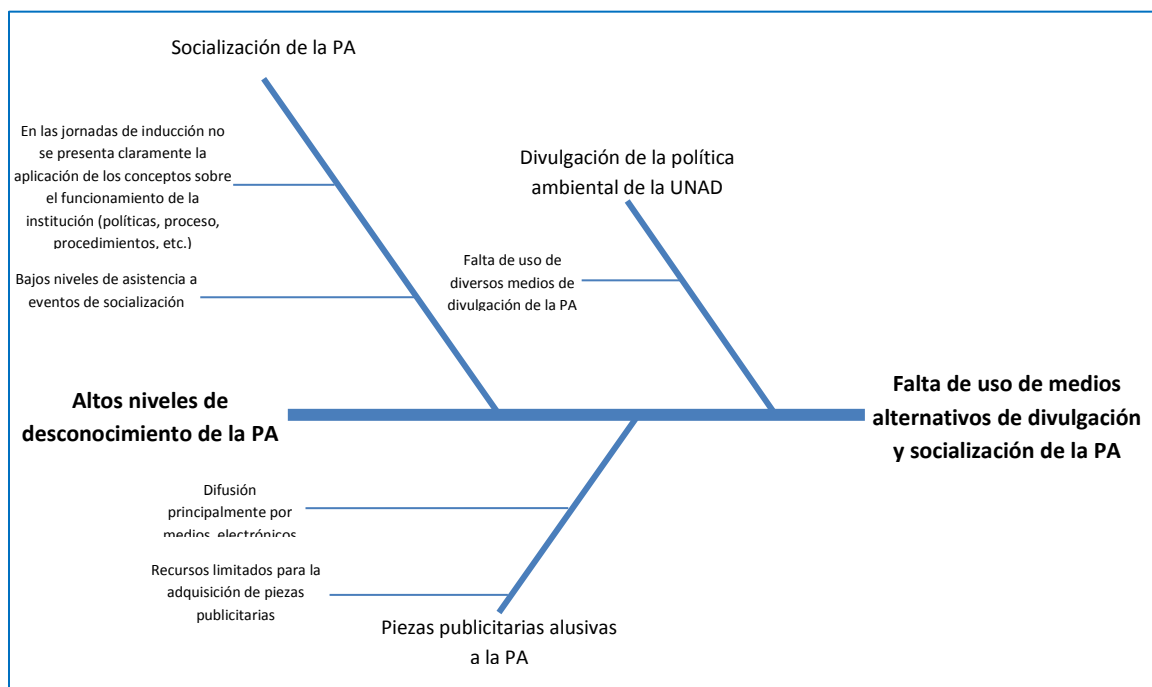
Socialización de la PA

En las jornadas de inducción no se presenta claramente la aplicación de los conceptos sobre el funcionamiento de la institución (políticas, proceso, procedimientos, etc.)

Bajos niveles de asistencia a eventos de socialización

Divulgación de la política ambiental de la UNAD

Falta de uso de diversos medios de divulgación de la PA

Altos niveles de desconocimiento de la PA

Falta de uso de medios alternativos de divulgación y socialización de la PA

Difusión principalmente por medios electrónicos

Recursos limitados para la adquisición de piezas publicitarias

Piezas publicitarias alusivas a la PA